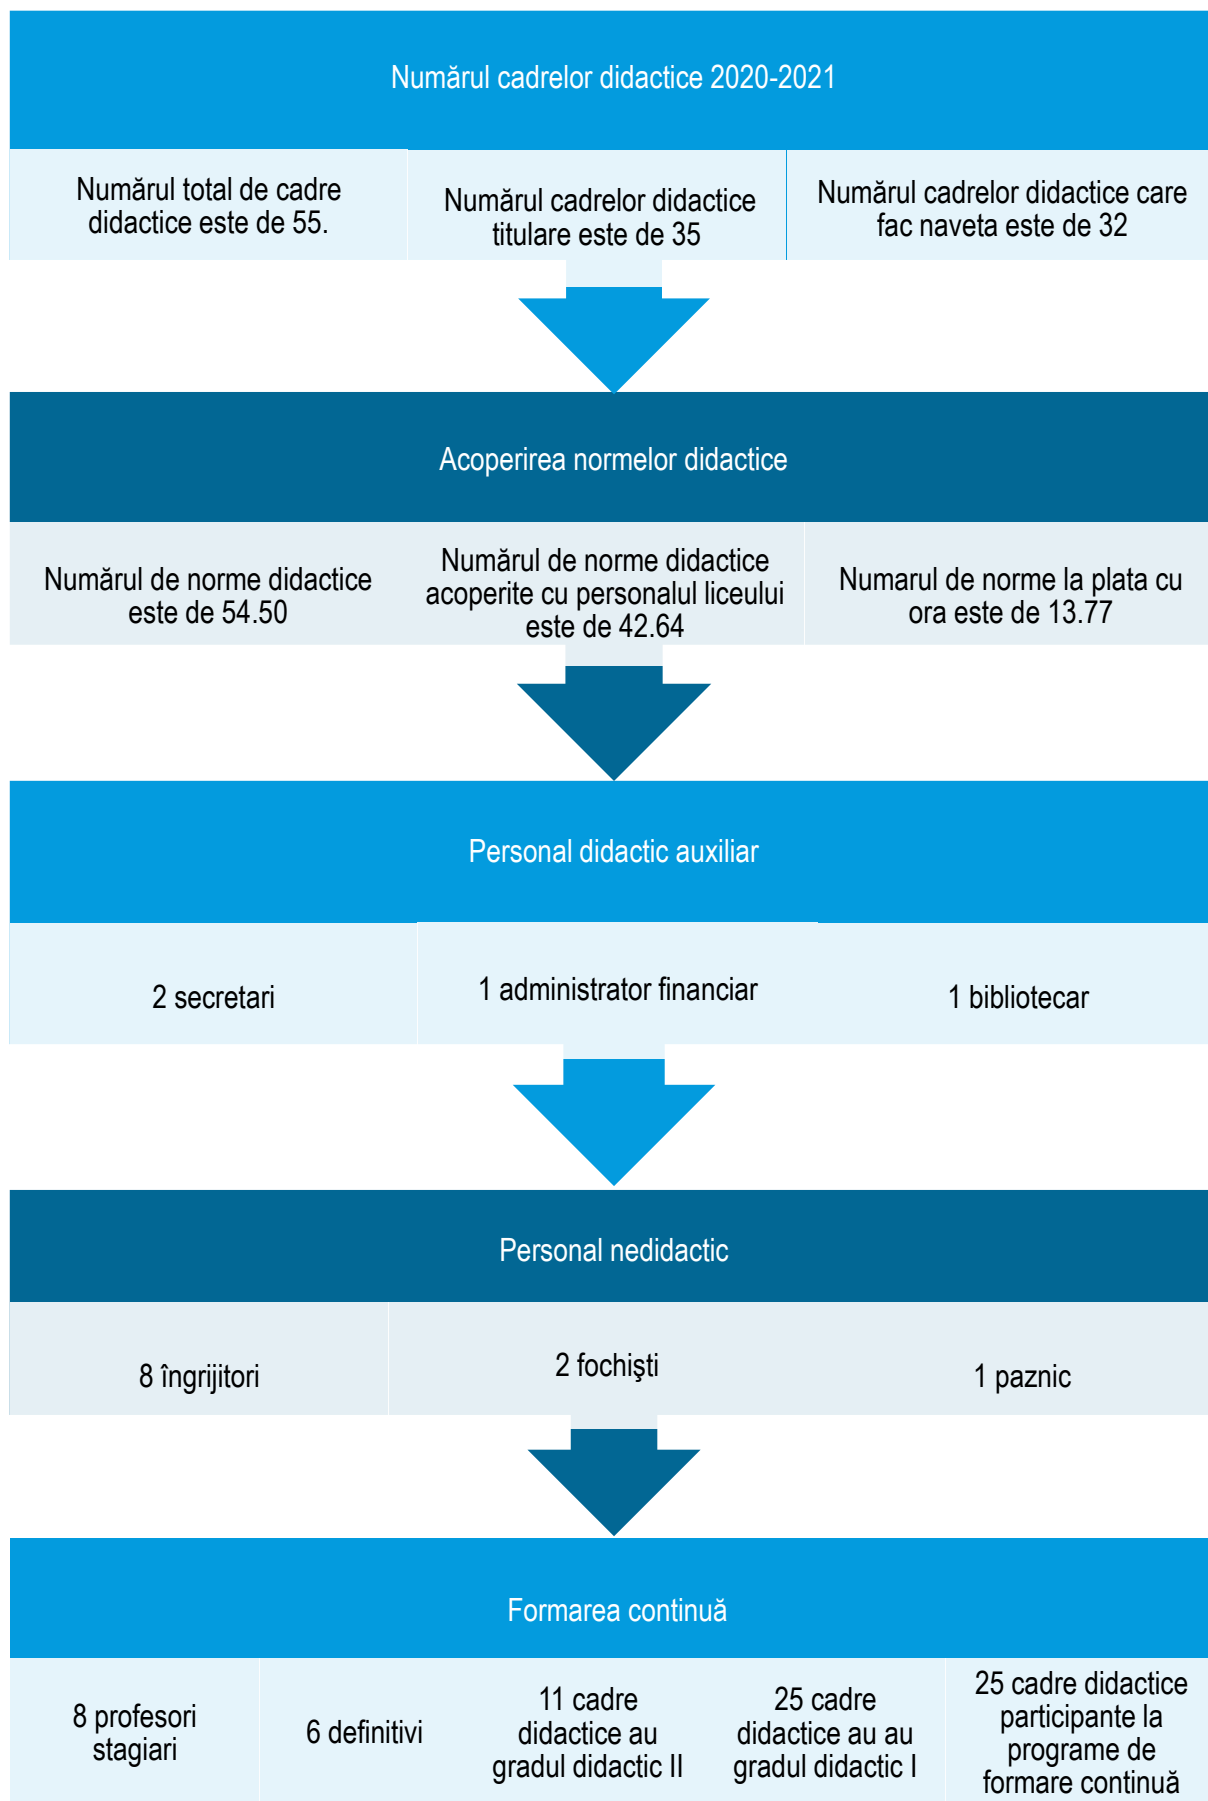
Numărul cadrelor didactice 2020-2021

Numărul total de cadre didactice este de 55.

Numărul cadrelor didactice titulare este de 35

Numărul cadrelor didactice care fac naveta este de 32

Acoperirea normelor didactice

Numărul de norme didactice este de 54.50

Numărul de norme didactice acoperite cu personalul liceului este de 42.64

Numarul de norme la plata cu ora este de 13.77

Personal didactic auxiliar

2 secretari

1 administrator financiar

1 bibliotecar

Personal nedidactic

8 îngrijitori

2 fochişti

1 paznic

Formarea continuă

8 profesori stagiari

6 definitivi

11 cadre didactice au gradul didactic II

25 cadre didactice au au gradul didactic I

25 cadre didactice participante la programe de formare continuă